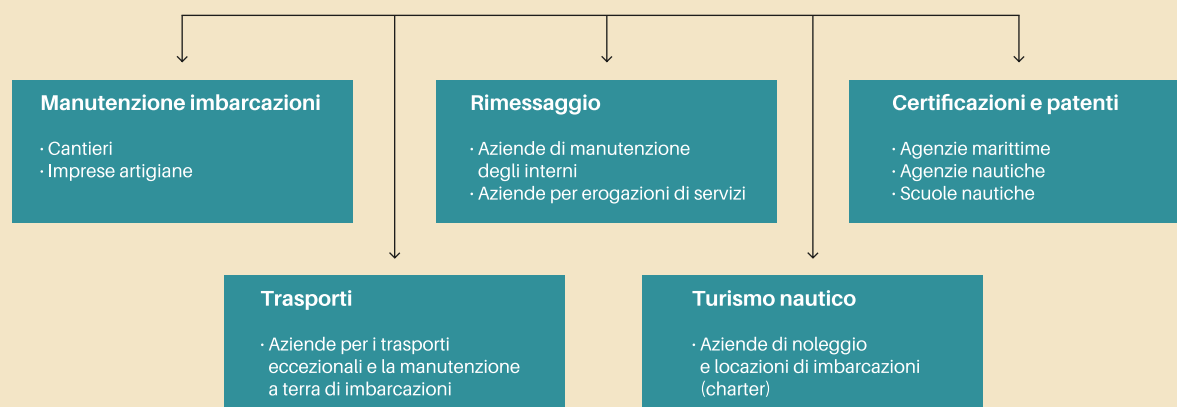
Manutenzione imbarcazioni

· Cantieri
· Imprese artigiane

Rimessaggio

· Aziende di manutenzione degli interni
· Aziende per erogazioni di servizi

Certificazioni e patenti

· Agenzie marittime
· Agenzie nautiche
· Scuole nautiche

Trasporti

· Aziende per i trasporti eccezionali e la manutenzione a terra di imbarcazioni

Turismo nautico

· Aziende di noleggio e locazioni di imbarcazioni (charter)